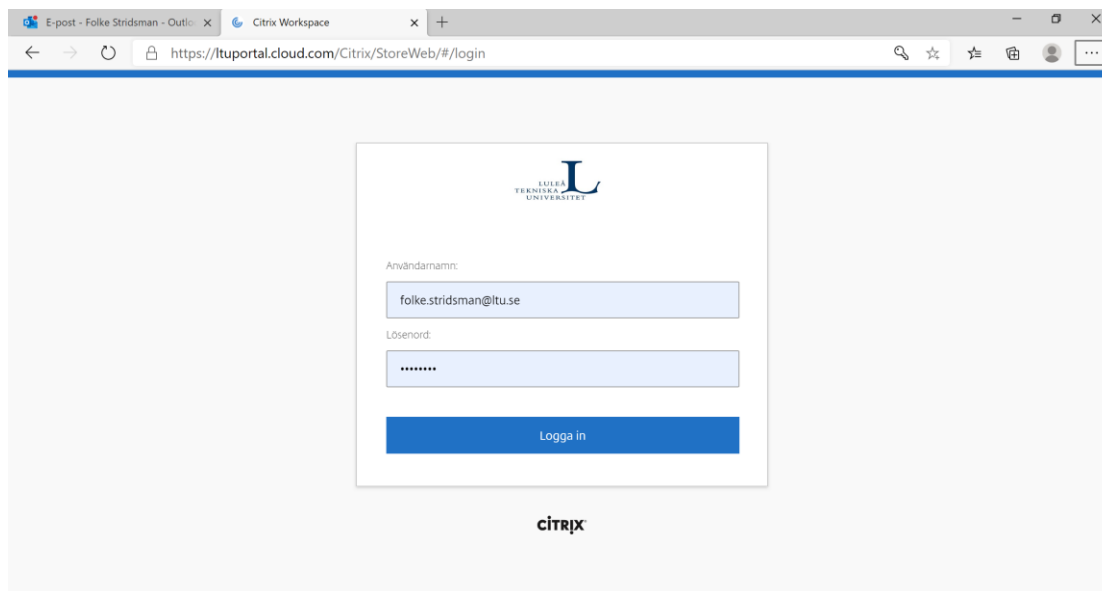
E-post - Folke Stridsman - Outlo
Citrix Workspace
https://ltuportal.cloud.com/Citrix/StoreWeb/#/login

LULEÅ TEKNISKA UNIVERSITET

Användarnamn:
folke.stridsman@ltu.se
Lösenord:
••••••••
Logga in

CiTRiX